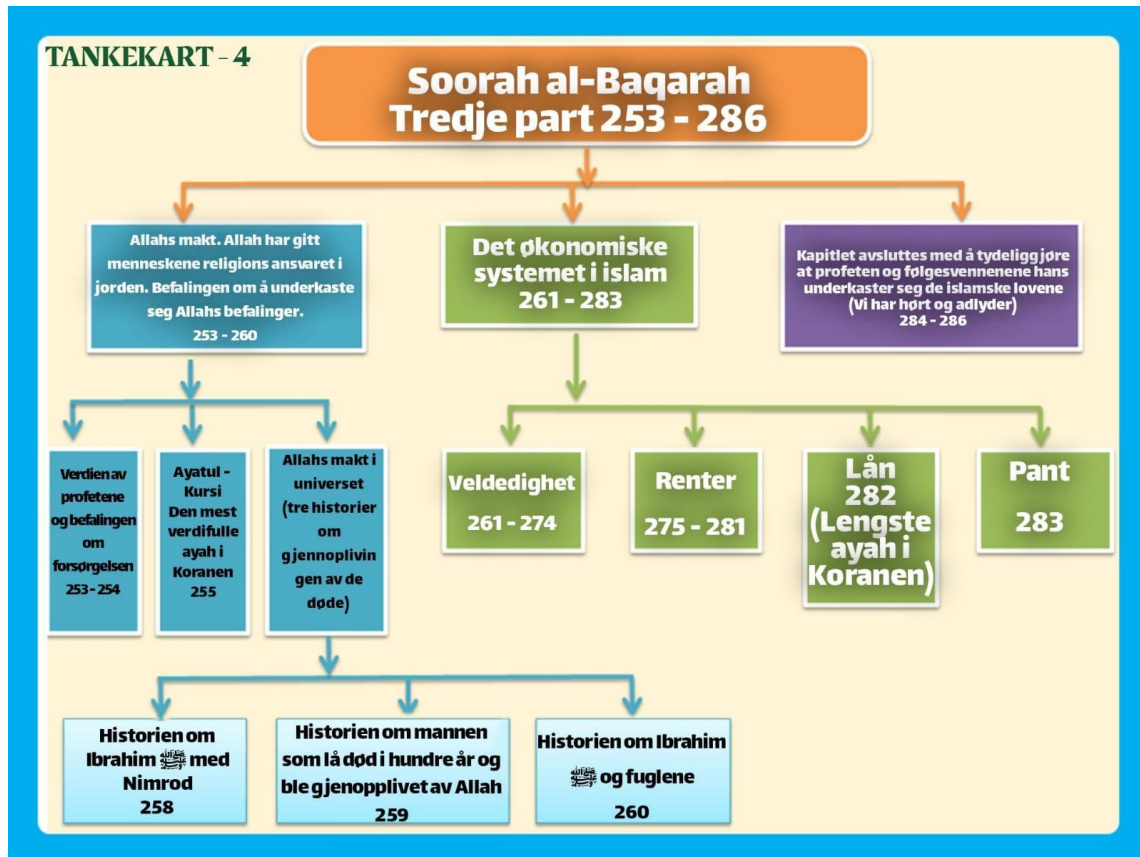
TANKEKART - 4

Soorah al-Baqarah
Tredje part 253 - 286

Allahs makt. Allah har gitt menneskene religions ansvaret i jorden. Befalingen om å underkaste seg Allahs befalinger.
253 - 260

Det økonomiske systemet i islam
261 - 283

Kapitlet avsluttes med å tydeligg jøre at profeten og følgesvennenene hans underkaster seg de islamske lovene (Vi har hørt og adlyder)
284 - 286

Verdien av profetene og befalingen om forsørgelsen
253 - 254

Ayatul - Kursi
Den mest verdifulle ayah i Koranen
255

Allahs makt i universet (tre historier om gjennoplivingen av de døde)

Veldedighet
261 - 274

Renter
275 - 281

Lån
282
(Lengste ayah i Koranen)

Pant
283

Historien om Ibrahim ﷺ med Nimrod
258

Historien om mannen som lå død i hundre år og ble gjenopplivet av Allah
259

Historien om Ibrahim ﷺ og fuglene
260